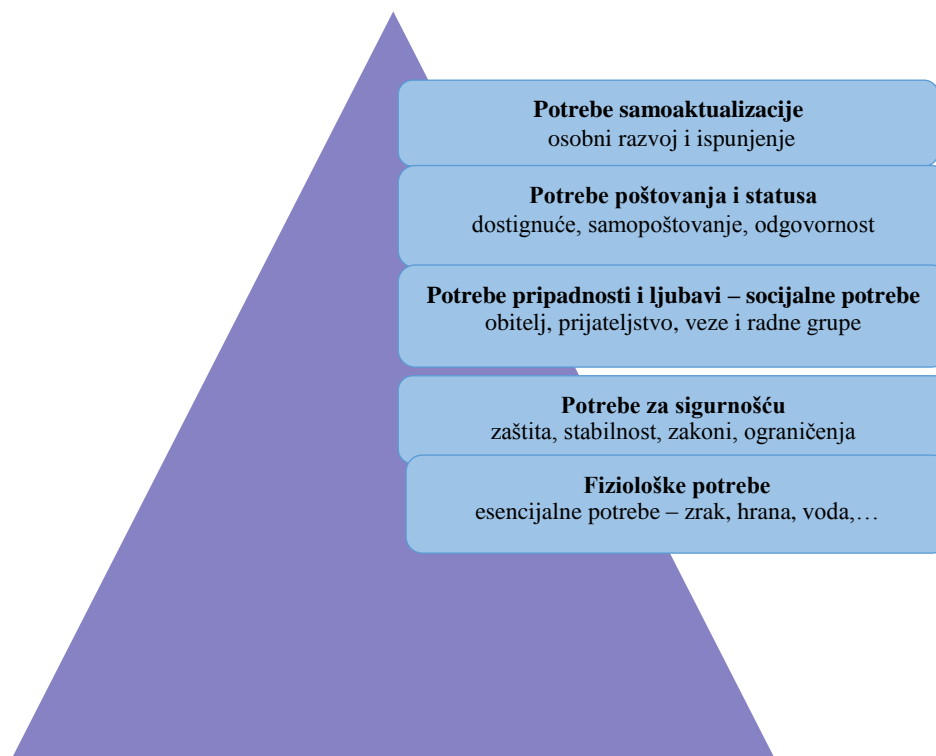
**Potrebe samoaktualizacije**
osobni razvoj i ispunjenje

**Potrebe poštovanja i statusa**
dostignuće, samopoštovanje, odgovornost

**Potrebe pripadnosti i ljubavi – socijalne potrebe**
obitelj, prijateljstvo, veze i radne grupe

**Potrebe za sigurnošću**
zaštita, stabilnost, zakoni, ograničenja

**Fiziološke potrebe**
esencijalne potrebe – zrak, hrana, voda,…